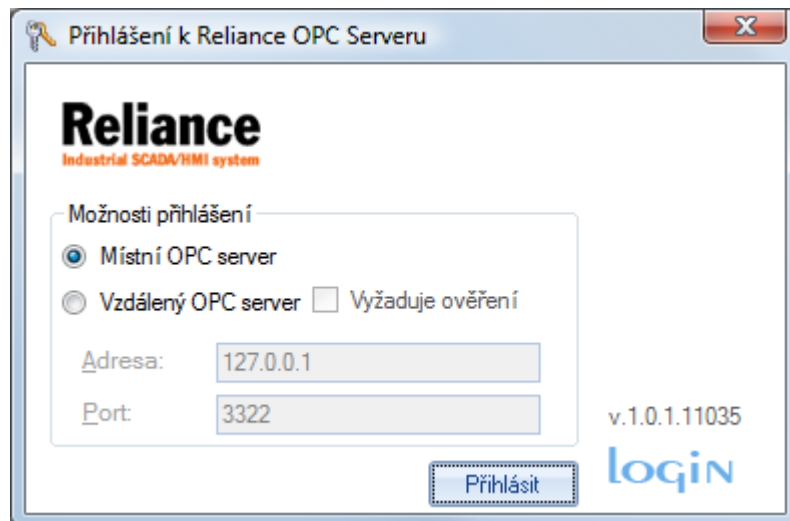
Přihlášení k Reliance OPC Serveru

Reliance
Industrial SCADA/HMI system

Možnosti přihlášení

Místní OPC server

Vzdálený OPC server

Vyžaduje ověření

Adresa: 127.0.0.1

Port: 3322

v.1.0.1.11035

LOGIN

Přihlásit